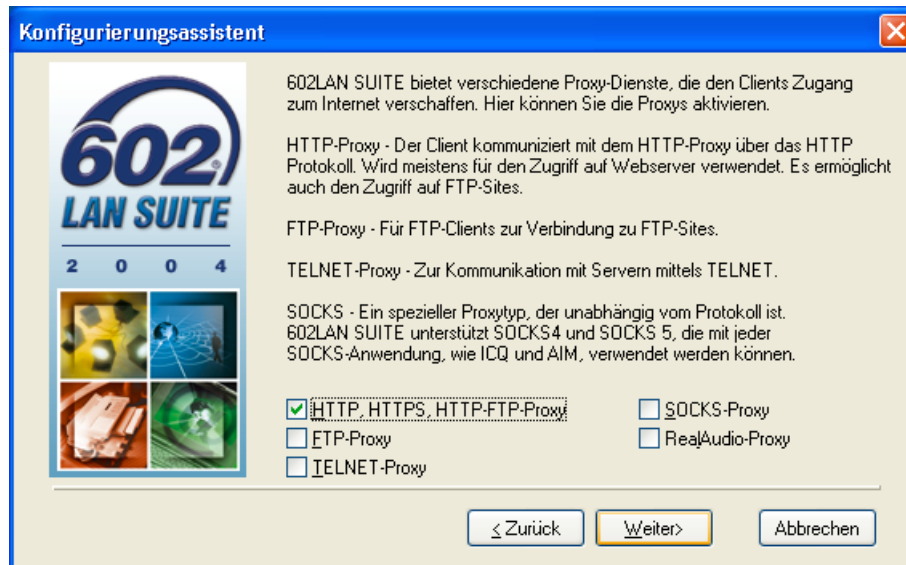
Konfigurierungsassistent

602 LAN SUITE 2 0 0 4

602LAN SUITE bietet verschiedene Proxy-Dienste, die den Clients Zugang zum Internet verschaffen. Hier können Sie die Proxys aktivieren.

HTTP-Proxy - Der Client kommuniziert mit dem HTTP-Proxy über das HTTP Protokoll. Wird meistens für den Zugriff auf Webserver verwendet. Es ermöglicht auch den Zugriff auf FTP-Sites.

FTP-Proxy - Für FTP-Clients zur Verbindung zu FTP-Sites.

TELNET-Proxy - Zur Kommunikation mit Servern mittels TELNET.

SOCKS - Ein spezieller Proxytyp, der unabhängig vom Protokoll ist. 602LAN SUITE unterstützt SOCKS4 und SOCKS 5, die mit jeder SOCKS-Anwendung, wie ICQ und AIM, verwendet werden können.

HTTP, HTTPS, HTTP-FTP-Proxy
FTP-Proxy
TELNET-Proxy
SOCKS-Proxy
RealAudio-Proxy

< Zurück
Weiter>
Abbrechen